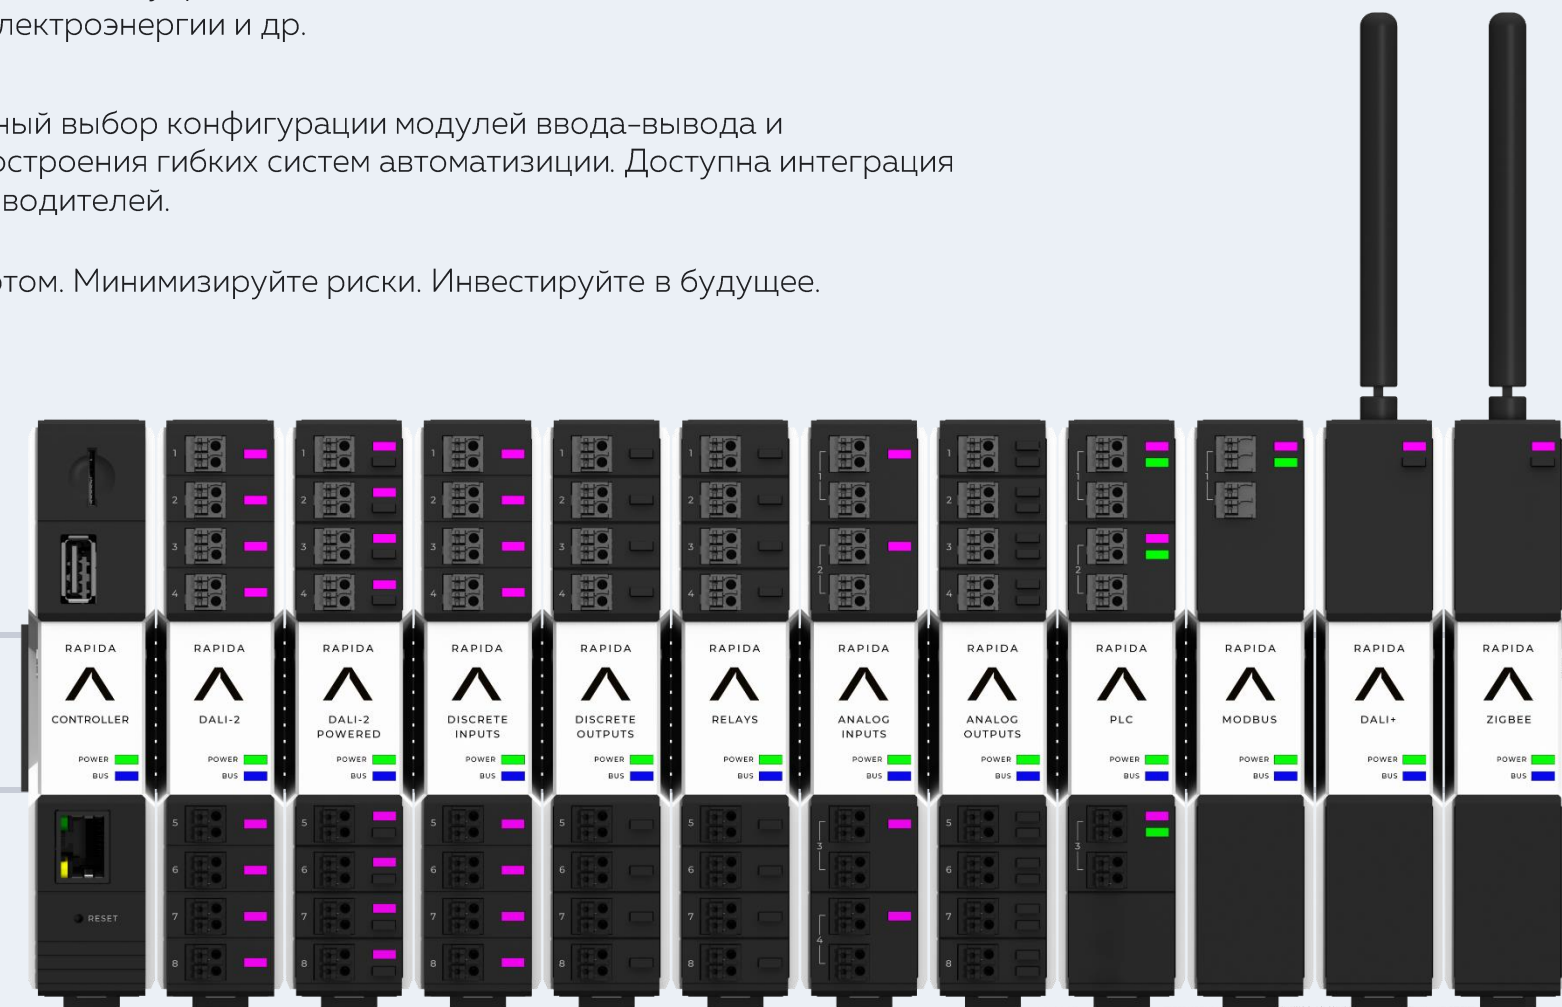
лектроэнергии и др.

ный выбор конфигурации модулей ввода-вывода и остроения гибких систем автоматизиции. Доступна интеграция водителей.

отом. Минимизируйте риски. Инвестируйте в будущее.

RAPIDA
CONTROLLER
POWER
BUS
RESET

1
2
3
4
RAPIDA
DALI-2
POWER
BUS
5
6
7
8

1
2
3
4
RAPIDA
DALI-2 POWERED
POWER
BUS
5
6
7
8

1
2
3
4
RAPIDA
DISCRETE INPUTS
POWER
BUS
5
6
7
8

1
2
3
4
RAPIDA
DISCRETE OUTPUTS
POWER
BUS
5
6
7
8

1
2
3
4
RAPIDA
RELAYS
POWER
BUS
5
6
7
8

1
2
RAPIDA
ANALOG INPUTS
POWER
BUS
3
4

1
2
3
4
RAPIDA
ANALOG OUTPUTS
POWER
BUS
5
6
7
8

1
2
RAPIDA
PLC
POWER
BUS
3

1
RAPIDA
MODBUS
POWER
BUS

RAPIDA
DALI+
POWER
BUS

RAPIDA
ZIGBEE
POWER
BUS